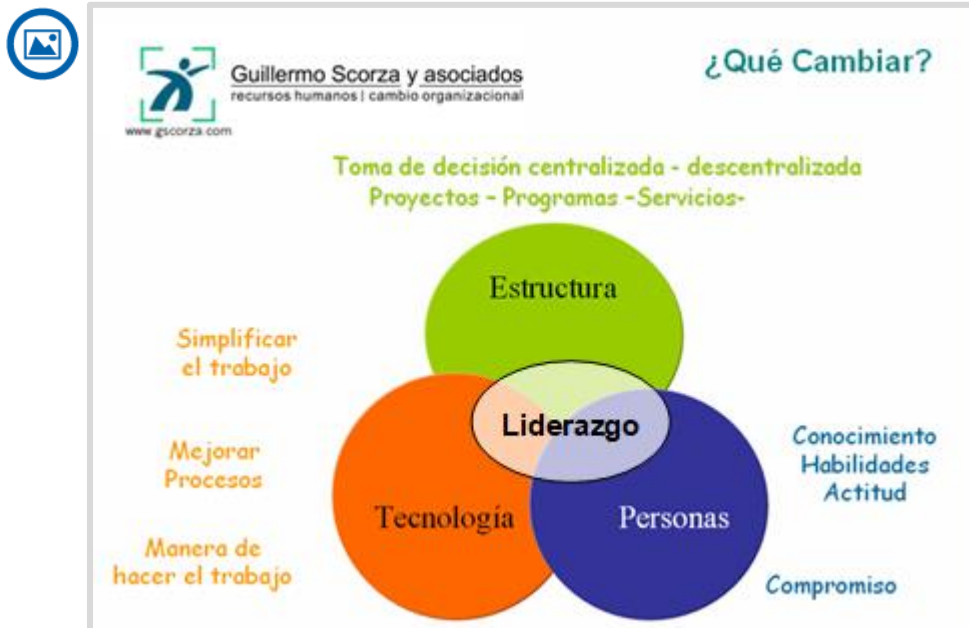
Guillermo Scorza y asociados
recursos humanos | cambio organizacional
www.gscorza.com

¿Qué Cambiar?

Toma de decisión centralizada - descentralizada
Proyectos - Programas -Servicios-

Estructura

Simplificar el trabajo

Liderazgo

Mejorar Procesos

Conocimiento
Habilidades
Actitud

Tecnología

Personas

Manera de hacer el trabajo

Compromiso